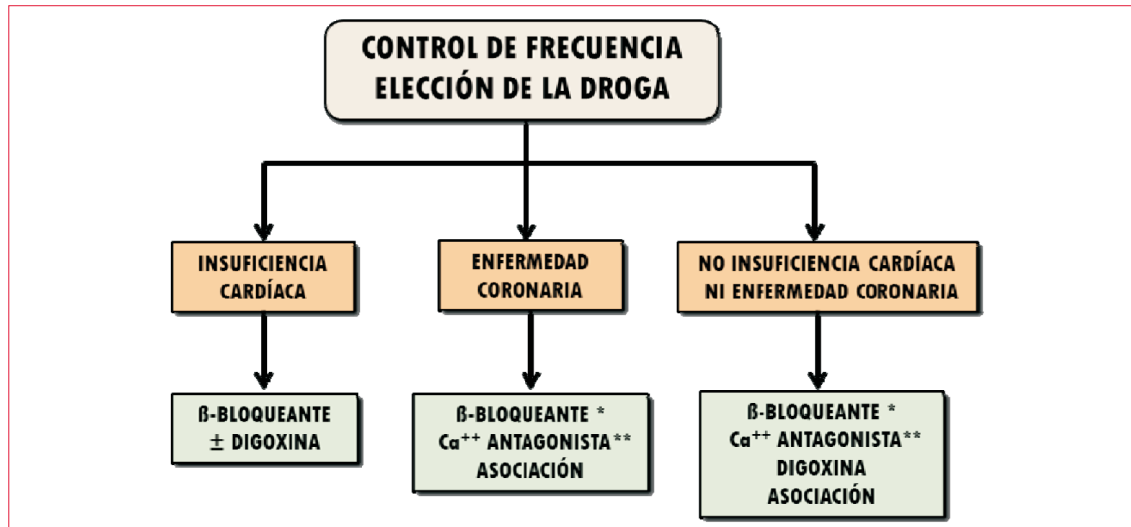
CONTROL DE FRECUENCIA
ELECCIÓN DE LA DROGA

INSUFICIENCIA CARDÍACA

ENFERMEDAD CORONARIA

NO INSUFICIENCIA CARDÍACA NI ENFERMEDAD CORONARIA

ß-BLOQUEANTE
$\pm$ DIGOXINA

ß-BLOQUEANTE *
$Ca^{++}$ ANTAGONISTA**
ASOCIACIÓN

ß-BLOQUEANTE *
$Ca^{++}$ ANTAGONISTA**
DIGOXINA
ASOCIACIÓN